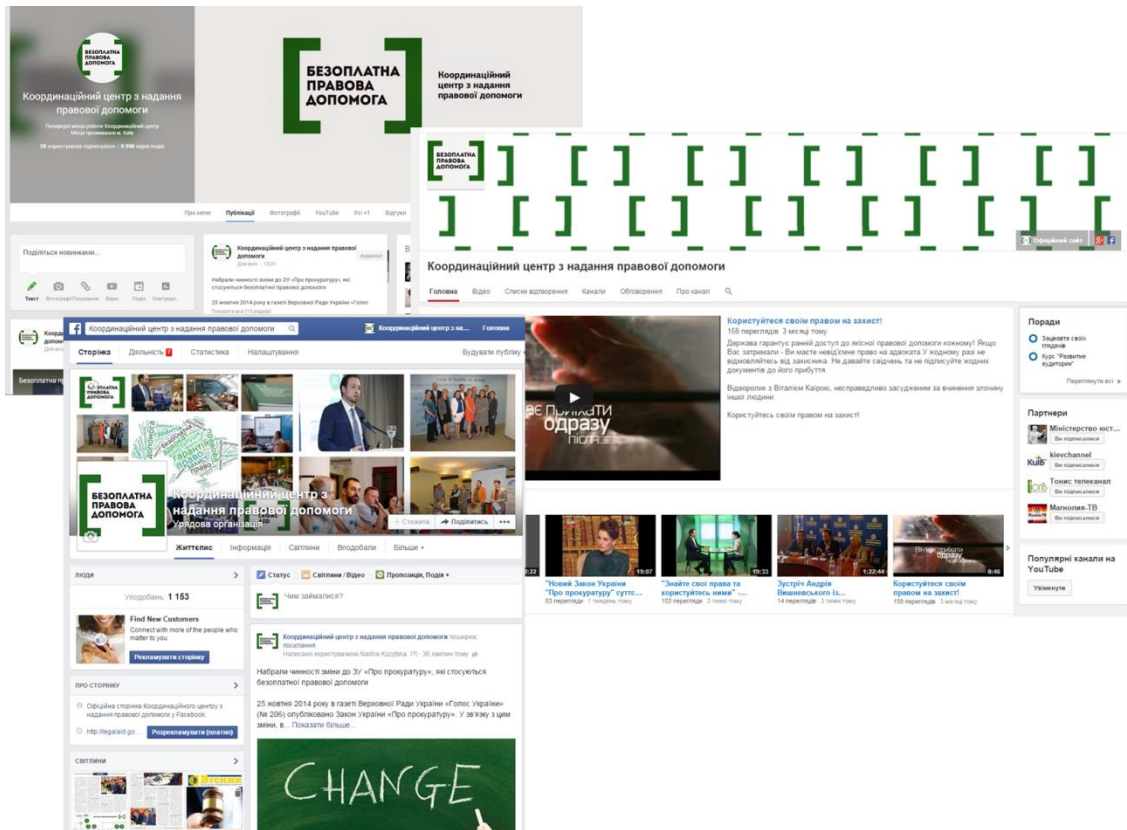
БЕЗОПЛАТНА ПРАВОВА ДОПОМОГА

Координаційний центр з надання правової допомоги

Поточне місце роботи Координаційний центр
Місце проживання м. Київ

25 користувачів підписалося | 9 996 переглядів

БЕЗОПЛАТНА ПРАВОВА ДОПОМОГА

Координаційний центр з надання правової допомоги

Про мене Публікації Фотографії YouTube Усі +1 Відгуки

Поділіться новинками...

Текст Фотографії Посилання Відео Подія Опитуван...

Координаційний центр з надання правової допомоги
Для всіх

Набрали чинності зміни до ЗУ «Про прокуратуру», які стосуються безоплатної правової допомоги

25 жовтня 2014 року в газеті Верховної Ради України «Голос

Безоплатна пр...

БЕЗОПЛАТНА ПРАВОВА ДОПОМОГА

Офіційний сайт

Координаційний центр з надання правової допомоги

Головна Відео Списки відтворення Канали Обговорення Про канал

Користуйтеся своїм правом на захист!
158 переглядів 3 місяці тому

Держава гарантує ранній доступ до якісної правової допомоги кожному! Якщо Вас затримали - Ви маєте невід'ємне право на адвоката У жодному разі не відмовляйтесь від захисника. Не давайте свідчень та не підписуйте жодних документів до його прибуття.

Відеоролик з Віталієм Каірою, несправедливо засудженим за вчинення злочину іншої людини.

Користуйтесь своїм правом на захист!

Поради
Зацікавте своїх глядачів
Курс "Развитие аудитории"
Переглянути всі

Партнери
Міністерство юст...
Ви підписалися
kievchannel
Ви підписалися
Тонис телеканал
Ви підписалися
Магнолия-ТВ
Ви підписалися

Популярні канали на YouTube
Увімкнути

"Новий Закон України "Про прокуратуру" суттє...
83 перегляди 1 тиждень тому

"Знайте свої права та користуйтесь ними" ...
103 перегляди 3 тижні тому

Зустріч Андрія Вишневського із...
14 переглядів 1 місяць тому

Користуйтеся своїм правом на захист!
158 переглядів 3 місяці тому

Координаційний центр з надання правової допомоги

Координаційний центр з н... Головна

Сторінка Діяльність Статистика Налаштування Будувати публіку

БЕЗОПЛАТНА ПРАВОВА ДОПОМОГА

Координаційний центр з надання правової допомоги
Урядова організація

Стежити Поділитись

Життєпис Інформація Світлини Вподобали Більше

ЛЮДИ
Уподобань 1 153

Find New Customers
Connect with more of the people who matter to you
Рекламувати сторінку

ПРО СТОРІНКУ
Офіційна сторінка Координаційного центру з надання правової допомоги у Facebook
http://legalaid.go...
Розрекламувати (платно)

СВІТЛИНИ

Статус Світлина / Відео Пропозиція, Подія

Чим займаєтеся?

Координаційний центр з надання правової допомоги поширює посилання
Написано користувачем Nadiia Kyzytska. 36 хвилин тому

Набрали чинності зміни до ЗУ "Про прокуратуру", які стосуються безоплатної правової допомоги

25 жовтня 2014 року в газеті Верховної Ради України «Голос України» (№ 206) опубліковано Закон України «Про прокуратуру». У зв'язку з цим зміни, в... Показати більше...

CHANGE